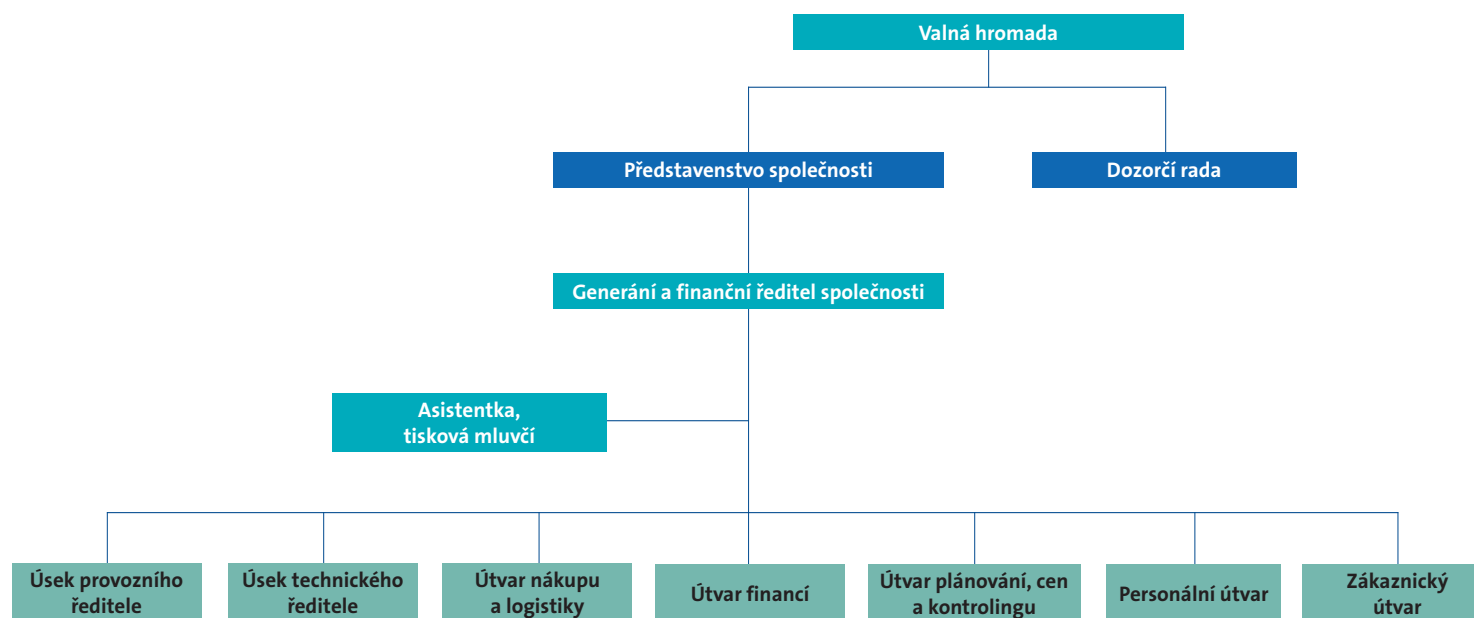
Valná hromada

Představenstvo společnosti

Dozorčí rada

Generání a finanční ředitel společnosti

Asistentka, tisková mluvčí

Úsek provozního ředitele

Úsek technického ředitele

Útvar nákupu a logistiky

Útvar financí

Útvar plánování, cen a kontrolingu

Personální útvar

Zákaznický útvar